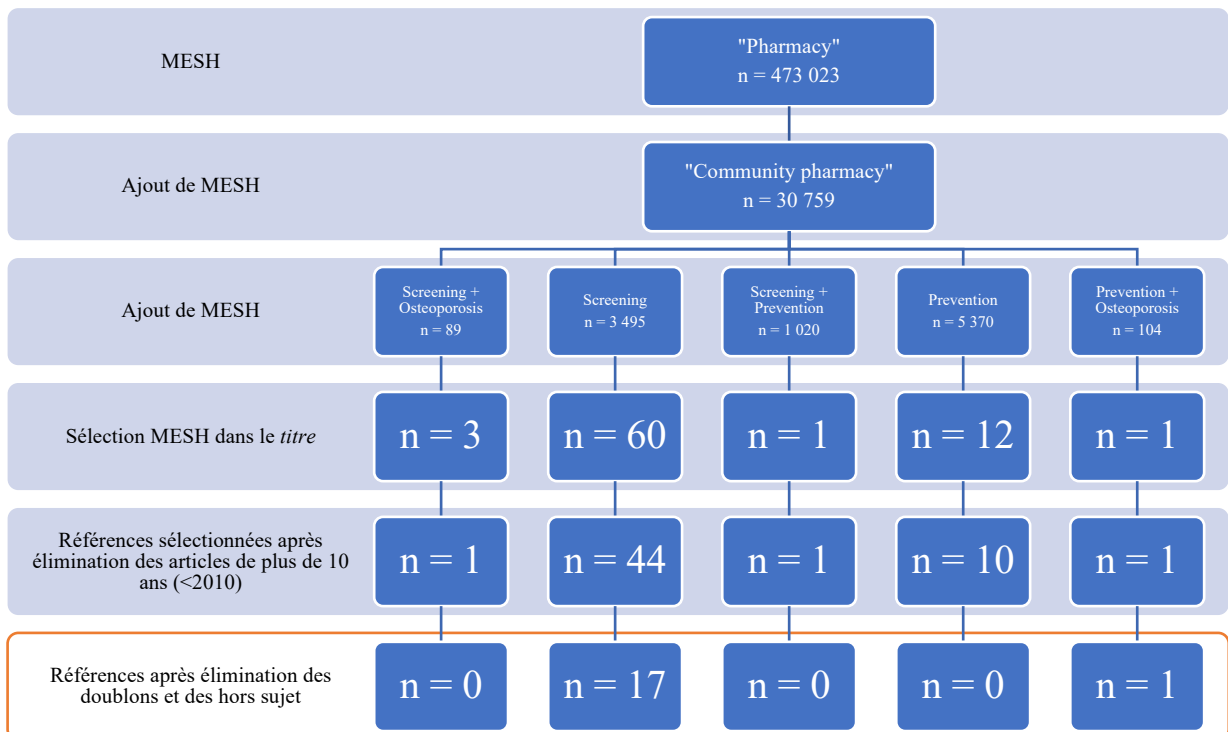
MESH

"Pharmacy"
n = 473 023

Ajout de MESH

"Community pharmacy"
n = 30 759

Ajout de MESH

Screening + Osteoporosis
n = 89

Screening
n = 3 495

Screening + Prevention
n = 1 020

Prevention
n = 5 370

Prevention + Osteoporosis
n = 104

Sélection MESH dans le *titre*

n = 3

n = 60

n = 1

n = 12

n = 1

Références sélectionnées après élimination des articles de plus de 10 ans (<2010)

n = 1

n = 44

n = 1

n = 10

n = 1

Références après élimination des doublons et des hors sujet

n = 0

n = 17

n = 0

n = 0

n = 1